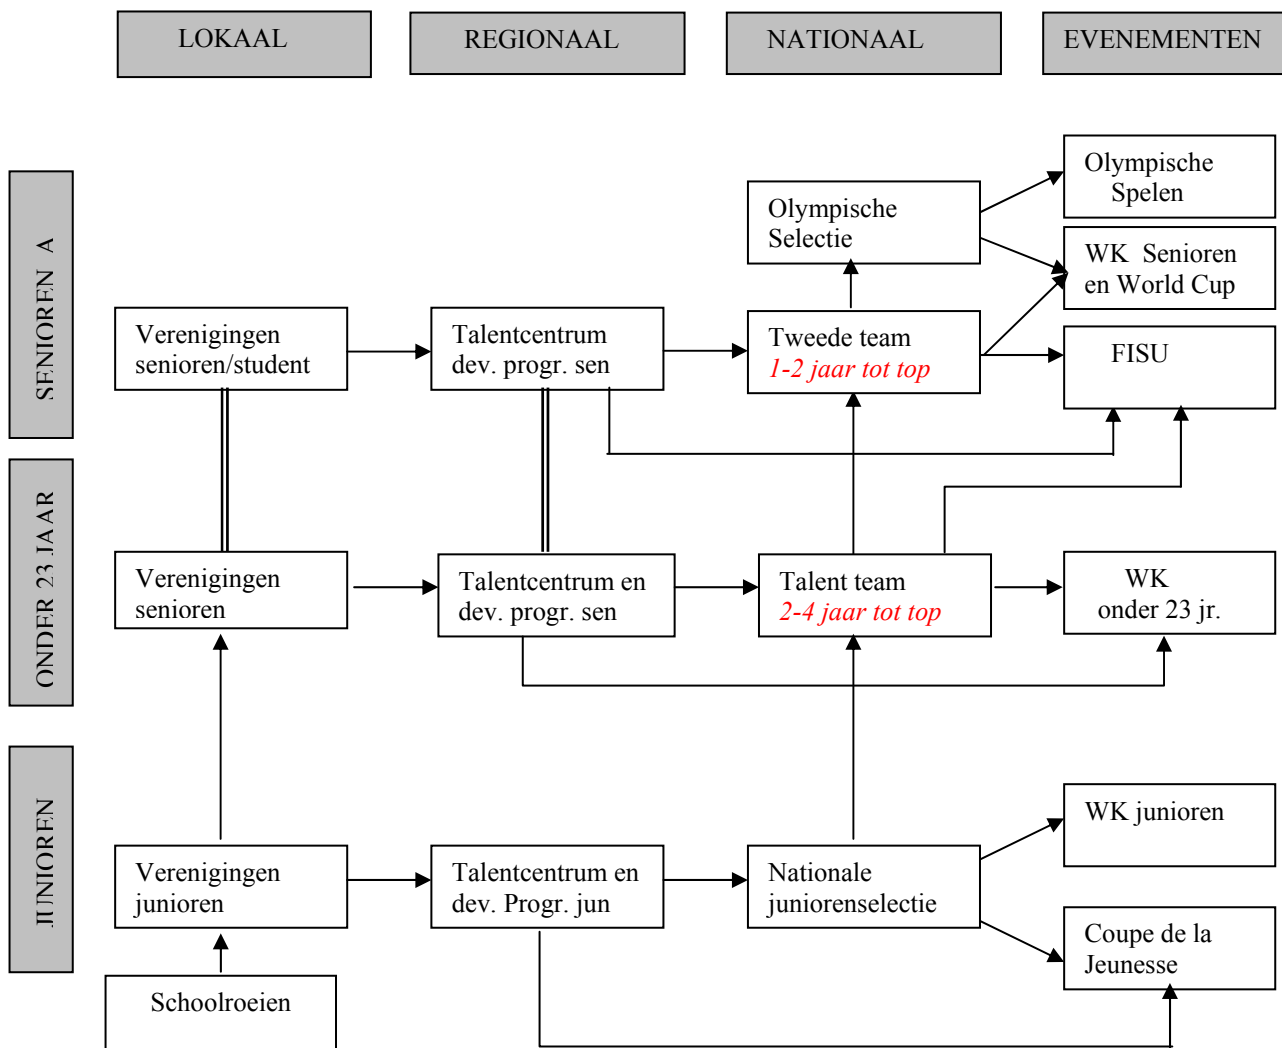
LOKAAL

REGIONAAL

NATIONAAL

EVENEMENTEN

SENIOREN A

ONDER 23 JAAR

JUNIOREN

Olympische Spelen

Olympische Selectie

WK Senioren en World Cup

Verenigingen senioren/student

Talentcentrum dev. progr. sen

Tweede team
1-2 jaar tot top

FISU

Verenigingen senioren

Talentcentrum en dev. progr. sen

Talent team
2-4 jaar tot top

WK onder 23 jr.

WK junioren

Verenigingen junioren

Talentcentrum en dev. Progr. jun

Nationale juniorenselectie

Coupe de la Jeunesse

Schoolroeien